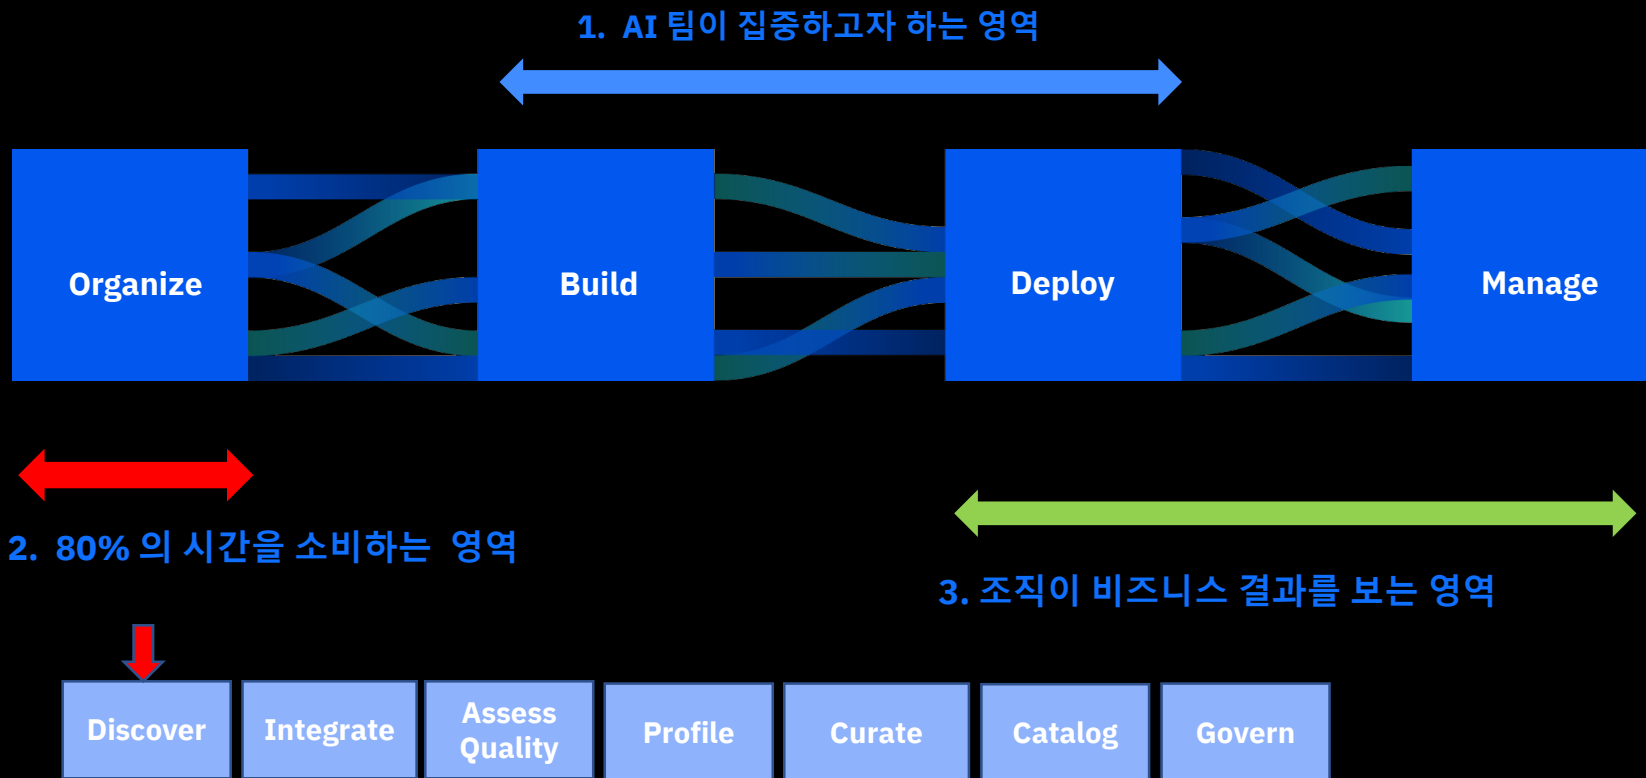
1. AI 팀이 집중하고자 하는 영역

Organize

Build

Deploy

Manage

2. 80% 의 시간을 소비하는 영역

3. 조직이 비즈니스 결과를 보는 영역

Discover

Integrate

Assess Quality

Profile

Curate

Catalog

Govern